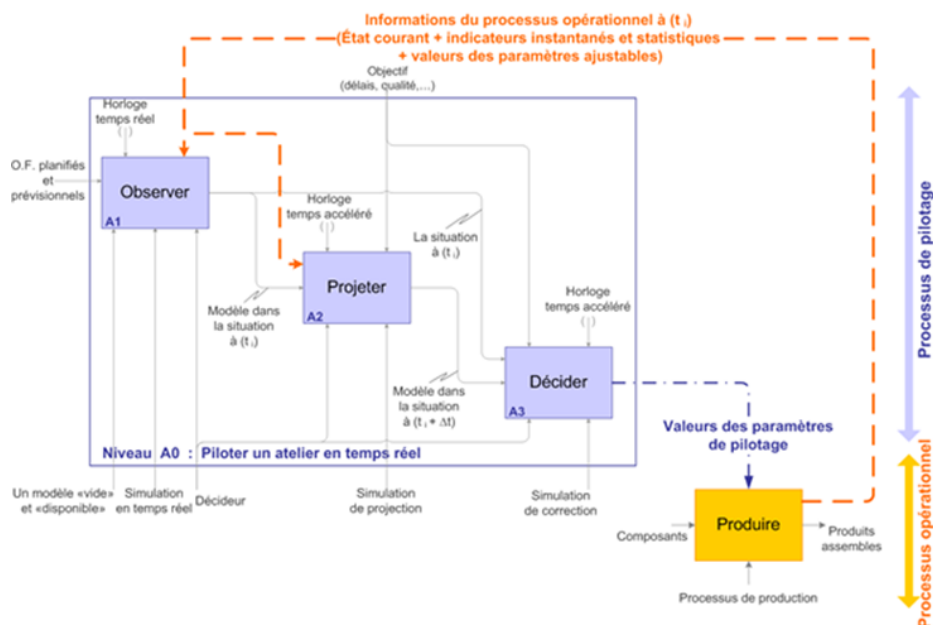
Informations du processus opérationnel à ($t_i$)
(État courant + indicateurs instantanés et statistiques + valeurs des paramètres ajustables)

Objectif (délais, qualité,…)

Horloge temps réel

O.F. planifiés et prévisionnels

Observer
A1

Horloge temps accéléré

La situation à ($t_i$)

Projeter
A2

Modèle dans la situation à ($t_i$)

Horloge temps accéléré

Décider
A3

Modèle dans la situation à ($t_i$ + Δt)

Niveau A0 : Piloter un atelier en temps réel

Valeurs des paramètres de pilotage

Processus de pilotage

Processus opérationnel

Un modèle «vide» et «disponible»

Simulation en temps réel

Décideur

Simulation de projection

Simulation de correction

Composants

Produire

Produits assemblés

Processus de production